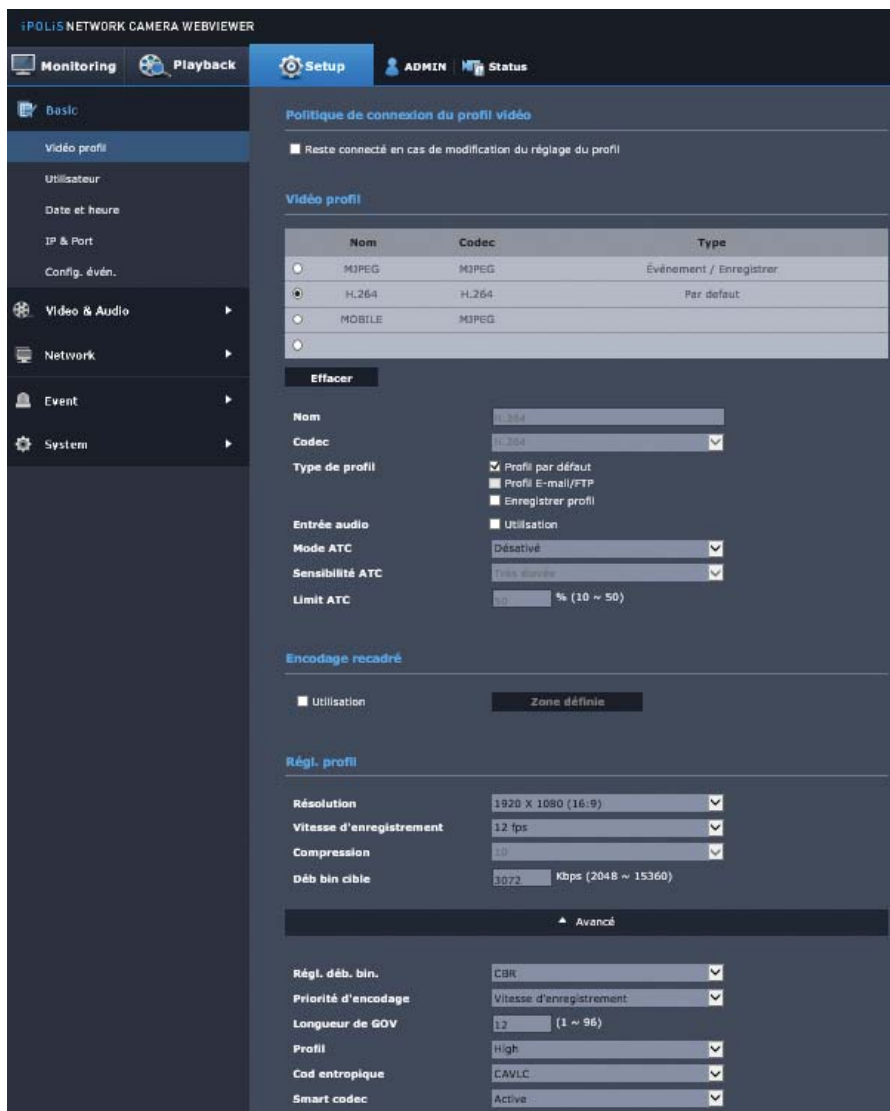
iPOLiS NETWORK CAMERA WEBVIEWER

Monitoring Playback Setup ADMIN Status

Basic
Vidéo profil
Utilisateur
Date et heure
IP & Port
Config. évén.
Video & Audio
Network
Event
System

Politique de connexion du profil vidéo

Reste connecté en cas de modification du réglage du profil

Vidéo profil

| | Nom | Codec | Type |
|---|---|---|---|
| ○ | MJPEG | MJPEG | Événement / Enregistrer |
| ◉ | H.264 | H.264 | Par defaut |
| ○ | MOBILE | MJPEG | |
| ○ | | | |

Effacer

Nom H.264
Codec H.264
Type de profil
Profil par défaut
Profil E-mail/FTP
Enregistrer profil
Entrée audio Utilisation
Mode ATC Désativé
Sensibilité ATC Très élevée
Limit ATC 50 % (10 ~ 50)

Encodage recadré

Utilisation Zone définie

Régl. profil

Résolution 1920 X 1080 (16:9)
Vitesse d'enregistrement 12 fps
Compression 10
Déb bin cible 3072 Kbps (2048 ~ 15360)

Avancé

Régl. déb. bin. CBR
Priorité d'encodage Vitesse d'enregistrement
Longueur de GOV 12 (1 ~ 96)
Profil High
Cod entropique CAVLC
Smart codec Active